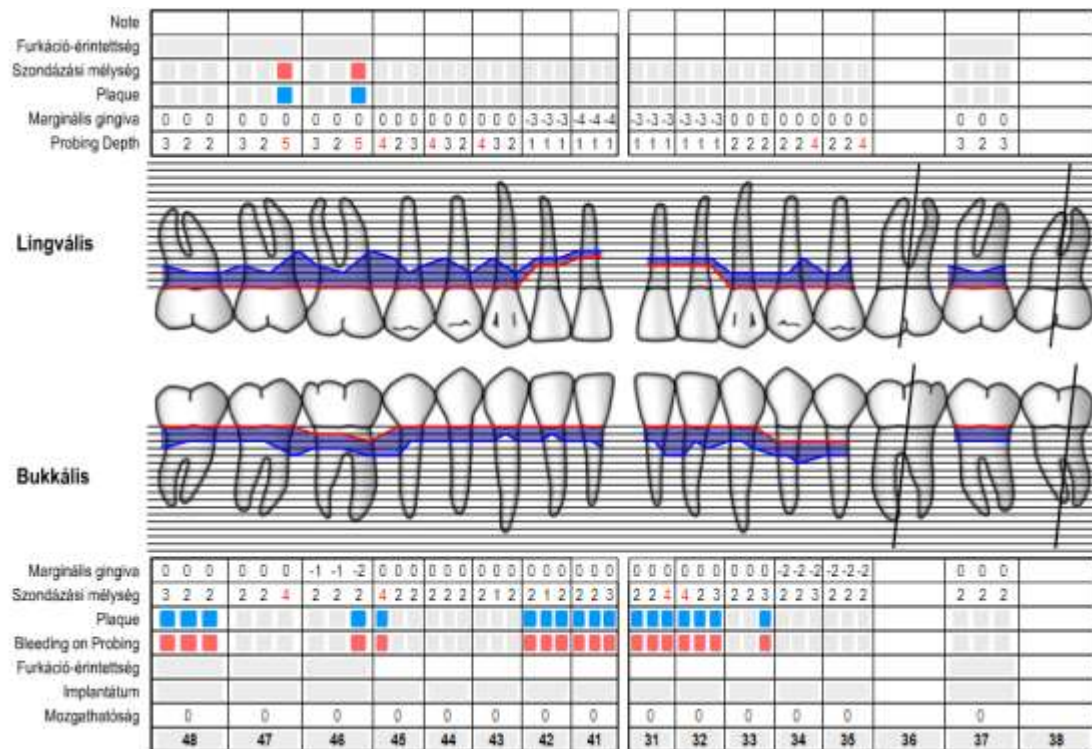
Note
Furkáció-érintettség
Szondázási mélység
Plaque
Marginális gingiva

| Marginális gingiva | 0 0 0 | 0 0 0 | 0 0 0 | 0 0 0 | 0 0 0 | 0 0 0 | -3 -3 -3 | -4 -4 -4 | -3 -3 -3 | -3 -3 -3 | 0 0 0 | 0 0 0 | 0 0 0 | | 0 0 0 | |
|---|---|---|---|---|---|---|---|---|---|---|---|---|---|---|---|---|
| Probing Depth | 3 2 2 | 3 2 5 | 3 2 5 | 4 2 3 | 4 3 2 | 4 3 2 | 1 1 1 | 1 1 1 | 1 1 1 | 1 1 1 | 2 2 2 | 2 2 4 | 2 2 4 | | 3 2 3 | |

Lingvális

Bukkális

| Marginális gingiva | 0 0 0 | 0 0 0 | -1 -1 -2 | 0 0 0 | 0 0 0 | 0 0 0 | 0 0 0 | 0 0 0 | 0 0 0 | 0 0 0 | 0 0 0 | -2 -2 -2 | -2 -2 -2 | | 0 0 0 | |
|---|---|---|---|---|---|---|---|---|---|---|---|---|---|---|---|---|
| Szondázási mélység | 3 2 2 | 2 2 4 | 2 2 2 | 4 2 2 | 2 2 2 | 2 1 2 | 2 1 2 | 2 2 3 | 2 2 4 | 4 2 3 | 2 2 3 | 2 2 3 | 2 2 2 | | 2 2 2 | |
| Plaque | | | | | | | | | | | | | | | | |
| Bleeding on Probing | | | | | | | | | | | | | | | | |
| Furkáció-érintettség | | | | | | | | | | | | | | | | |
| Implantátum | | | | | | | | | | | | | | | | |
| Mozgathatóság | 0 | 0 | 0 | 0 | 0 | 0 | 0 | 0 | 0 | 0 | 0 | 0 | 0 | | 0 | |
| | 48 | 47 | 46 | 45 | 44 | 43 | 42 | 41 | 31 | 32 | 33 | 34 | 35 | 36 | 37 | 38 |